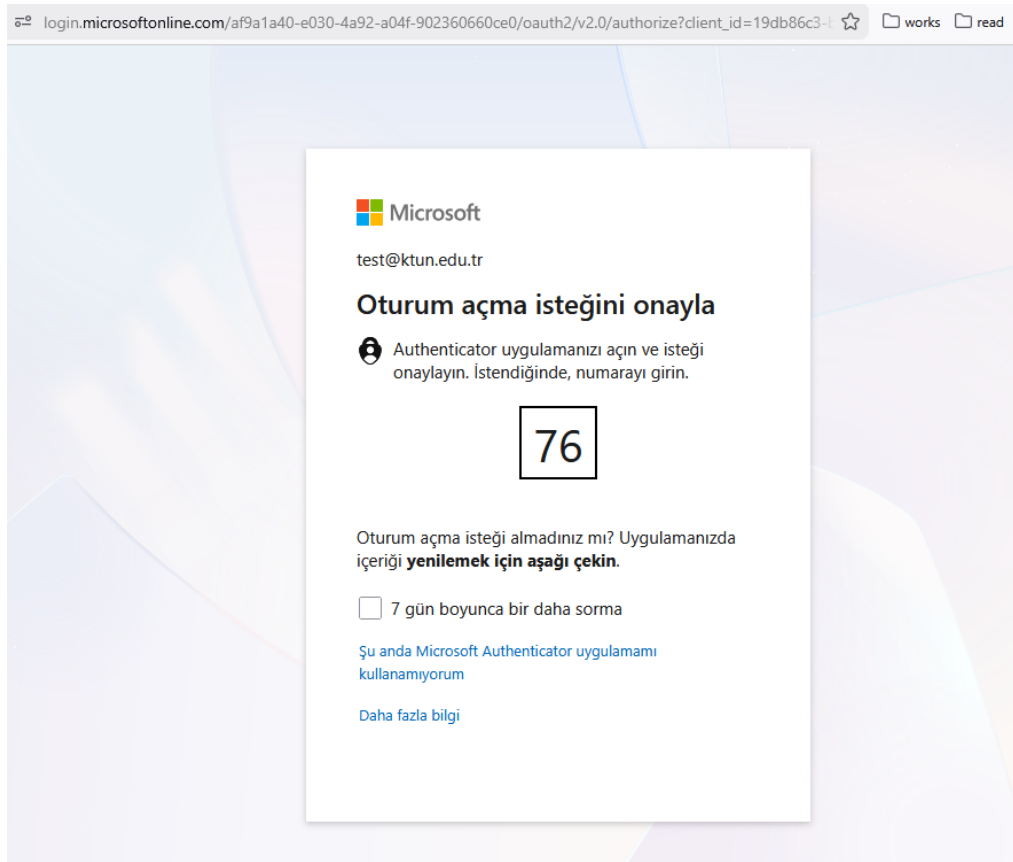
login.microsoftonline.com/af9a1a40-e030-4a92-a04f-902360660ce0/oauth2/v2.0/authorize?client_id=19db86c3-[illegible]

works read

Microsoft

test@ktun.edu.tr

Oturum açma isteğini onayla

Authenticator uygulamanızı açın ve isteği onaylayın. İstendiğinde, numarayı girin.

76

Oturum açma isteği almadınız mı? Uygulamanızda içeriği **yenilemek için aşağı çekin**.

7 gün boyunca bir daha sorma

Şu anda Microsoft Authenticator uygulamamı kullanamıyorum

Daha fazla bilgi